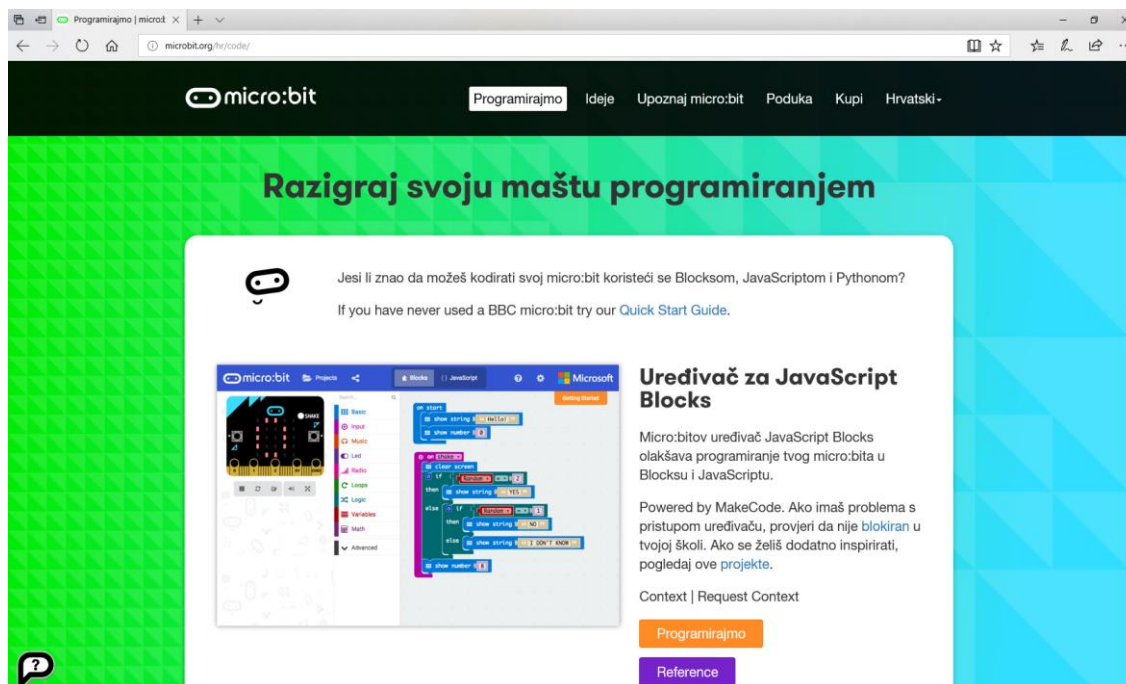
Programirajmo | micro:t ×

microbit.org/hr/code/

micro:bit

Programirajmo Ideje Upoznaj micro:bit Poduka Kupi Hrvatski

Razigraj svoju maštu programiranjem

Jesi li znao da možeš kodirati svoj micro:bit koristeći se Blocksom, JavaScriptom i Pythonom?

If you have never used a BBC micro:bit try our Quick Start Guide.

micro:bit Projects Blocks JavaScript Microsoft

Getting Started

Basic
Input
Music
Led
Radio
Loops
Logic
Variables
Math
Advanced

on start
show string "Hello!"
show number 0
on shake
clear screen
if Random < 2
then show string "YES"
else if Random < 1
then show string "NO"
else show string "I DON'T KNOW"
show number 0

Uređivač za JavaScript Blocks

Micro:bitov uređivač JavaScript Blocks olakšava programiranje tvog micro:bita u Blocksu i JavaScriptu.

Powered by MakeCode. Ako imaš problema s pristupom uređivaču, provjeri da nije blokiran u tvojoj školi. Ako se želiš dodatno inspirirati, pogledaj ove projekte.

Context | Request Context

Programirajmo

Reference